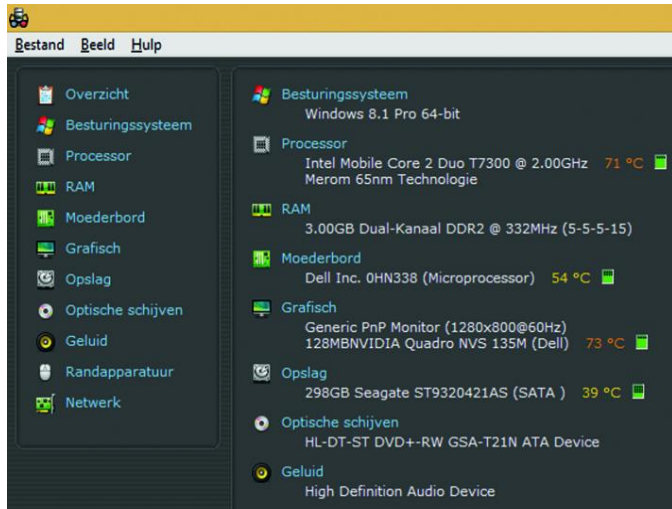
Bestand Beeld Hulp

Overzicht
Besturingssysteem
Processor
RAM
Moederbord
Grafisch
Opslag
Optische schijven
Geluid
Randapparatuur
Netwerk

Besturingssysteem
Windows 8.1 Pro 64-bit

Processor
Intel Mobile Core 2 Duo T7300 @ 2.00GHz 71 °C
Merom 65nm Technologie

RAM
3.00GB Dual-Kanaal DDR2 @ 332MHz (5-5-5-15)

Moederbord
Dell Inc. 0HN338 (Microprocessor) 54 °C

Grafisch
Generic PnP Monitor (1280x800@60Hz)
128MBNVIDIA Quadro NVS 135M (Dell) 73 °C

Opslag
298GB Seagate ST9320421AS (SATA ) 39 °C

Optische schijven
HL-DT-ST DVD+-RW GSA-T21N ATA Device

Geluid
High Definition Audio Device